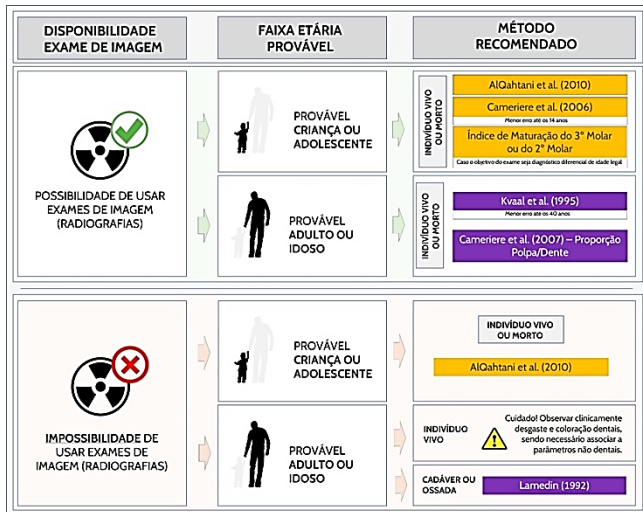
DISPONIBILIDADE EXAME DE IMAGEM

FAIXA ETÁRIA PROVÁVEL

MÉTODO RECOMENDADO

POSSIBILIDADE DE USAR EXAMES DE IMAGEM (RADIOGRAFIAS)

PROVÁVEL CRIANÇA OU ADOLESCENTE

INDIVÍDUO VIVO OU MORTO

AlQahtani et al. (2010)

Cameriere et al. (2006)

Menor erro até os 14 anos

Índice de Maturação do 3° Molar ou do 2° Molar

Caso o objetivo do exame seja diagnóstico diferencial de idade legal

PROVÁVEL ADULTO OU IDOSO

INDIVÍDUO VIVO OU MORTO

Kvaal et al. (1995)

Menor erro até os 40 anos

Cameriere et al. (2007) – Proporção Polpa/Dente

IMPOSSIBILIDADE DE USAR EXAMES DE IMAGEM (RADIOGRAFIAS)

PROVÁVEL CRIANÇA OU ADOLESCENTE

INDIVÍDUO VIVO OU MORTO

AlQahtani et al. (2010)

PROVÁVEL ADULTO OU IDOSO

INDIVÍDUO VIVO

Cuidado! Observar clinicamente desgaste e coloração dentais, sendo necessário associar a parâmetros não dentais.

CADÁVER OU OSSADA

Lamedin (1992)